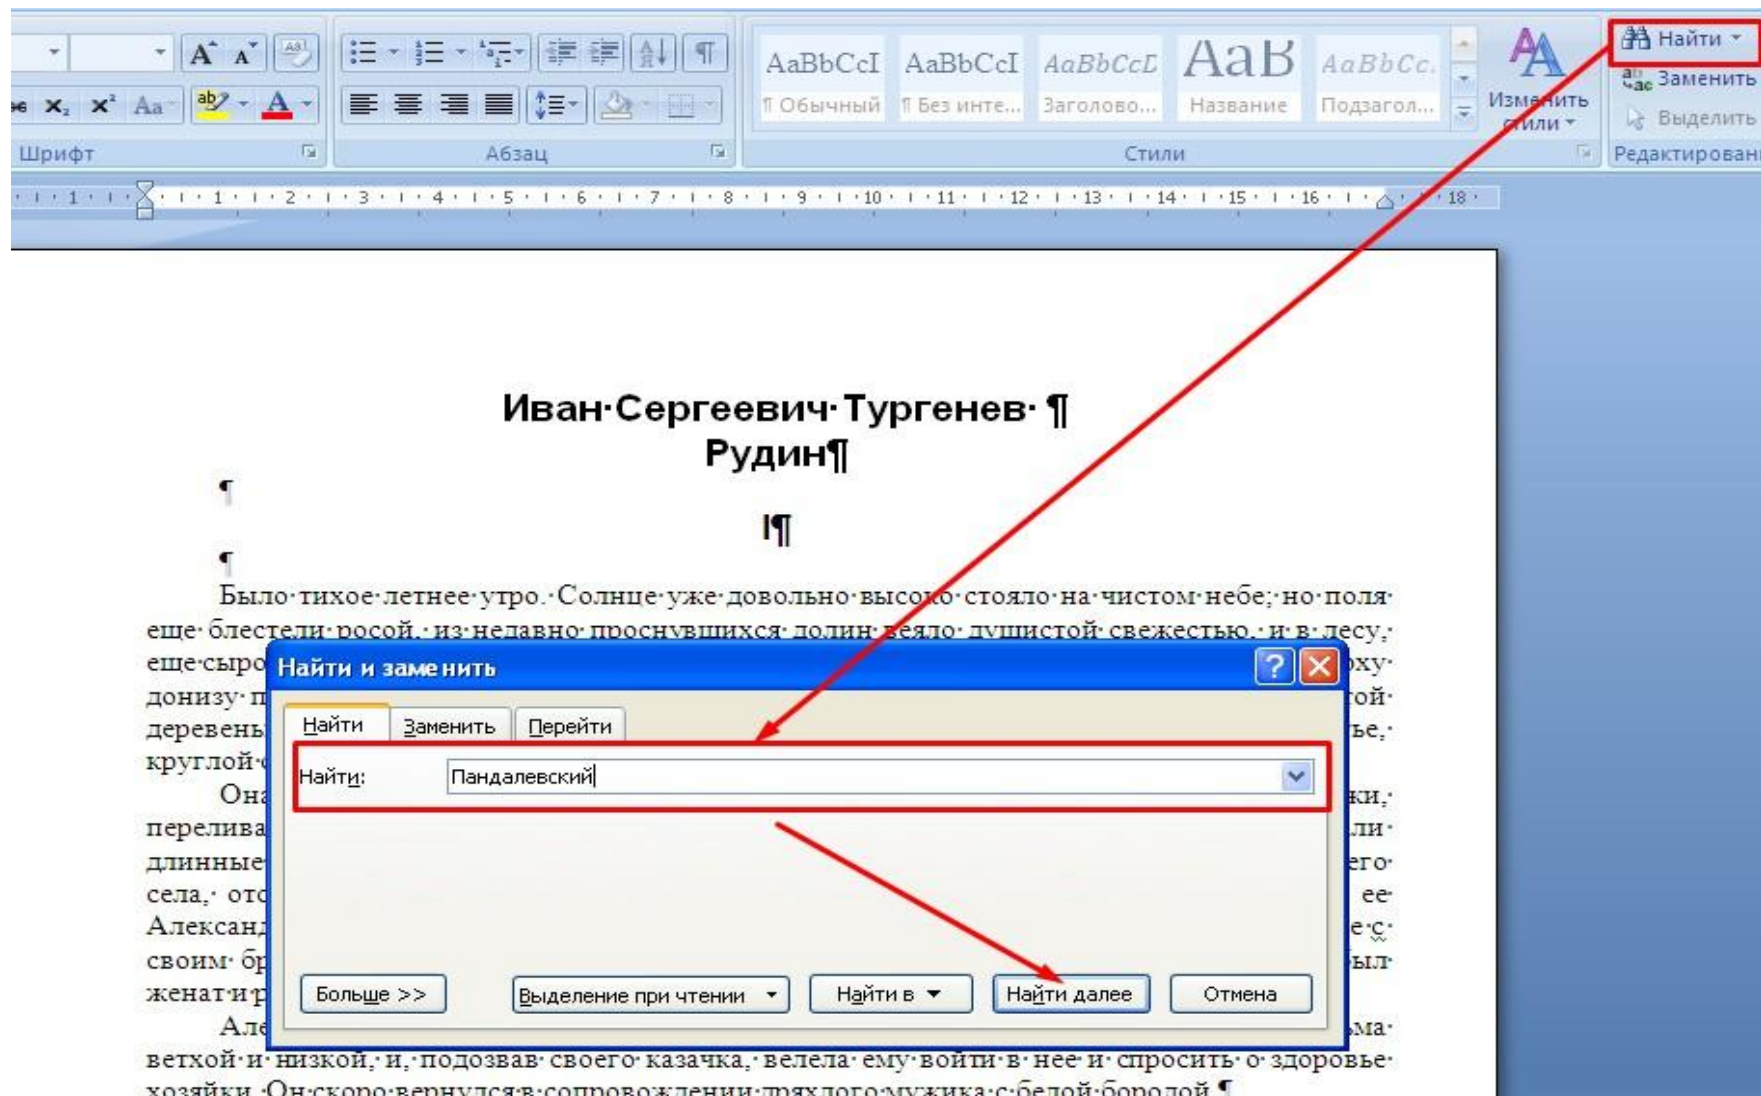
Шрифт
Абзац
AaBbCcI ¶ Обычный
AaBbCcI ¶ Без инте...
AaBbCcD Заголово...
AaB Название
AaBbCc. Подзагол...
Изменить стили
Стили
Найти
Заменить
Выделить
Редактирование

1 2 3 4 5 6 7 8 9 10 11 12 13 14 15 16 18

Иван·Сергеевич·Тургенев·¶
Рудин¶
¶
I¶
¶
Было·тихое·летнее·утро.·Солнце·уже·довольно·высоко·стояло·на·чистом·небе;·но·поля· еще·блестели·росой,·из·недавно·проснувшихся·долин·веяло·душистой·свежестью,·и·в·лесу,· еще·сыро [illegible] хy· донизу·п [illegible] той· деревень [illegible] ье,· круглой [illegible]
Она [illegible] ки,· перелива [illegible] ли· длинные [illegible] его· села,·отс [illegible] ее· Александ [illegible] е·с· своим·бр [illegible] ыл· женат·и·р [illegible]
Але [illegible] ма· ветхой·и·низкой,·и,·подозвав·своего·казачка,·велела·ему·войти·в·нее·и·спросить·о·здоровье· хозяйки.·Он·скоро·вернулся·в·сопровождении·дряхлого·мужика·с·белой·бородой.¶

Найти и заменить
Найти
Заменить
Перейти
Найти:
Пандалевский
Больше >>
Выделение при чтении
Найти в
Найти далее
Отмена